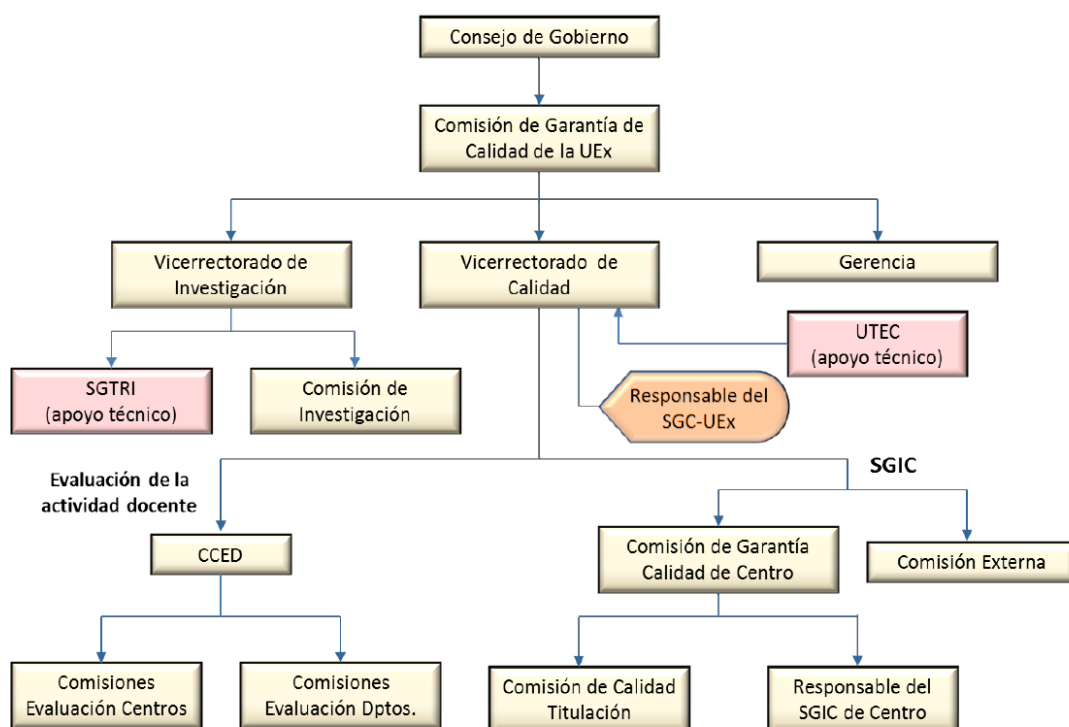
Consejo de Gobierno

Comisión de Garantía de Calidad de la UEx

Vicerrectorado de Investigación

Vicerrectorado de Calidad

Gerencia

UTEC (apoyo técnico)

SGTRI (apoyo técnico)

Comisión de Investigación

Responsable del SGC-UEx

Evaluación de la actividad docente

SGIC

CCED

Comisión de Garantía Calidad de Centro

Comisión Externa

Comisiones Evaluación Centros

Comisiones Evaluación Dptos.

Comisión de Calidad Titulación

Responsable del SGIC de Centro